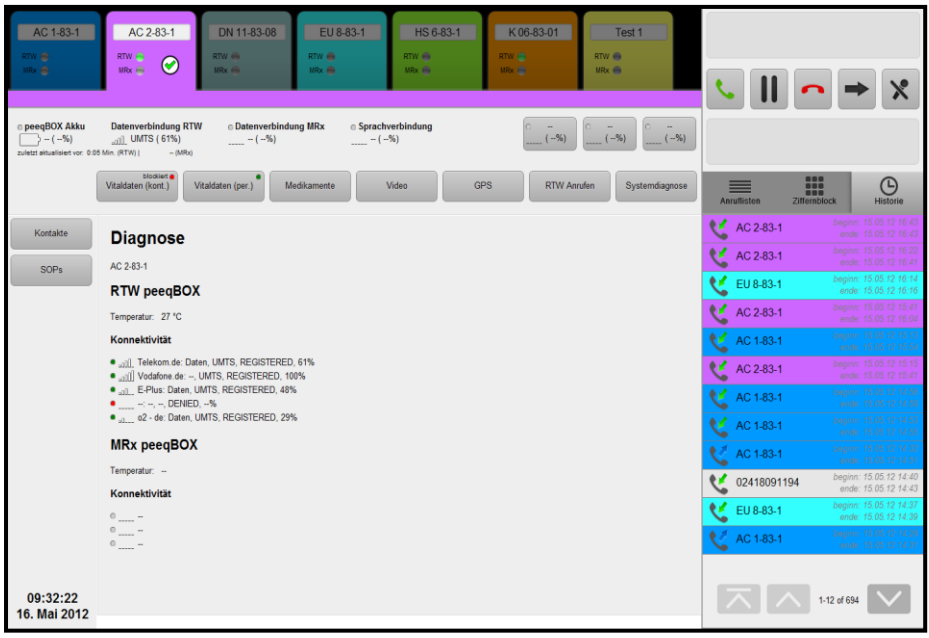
AC 1-83-1
RTW
MRx

AC 2-83-1
RTW
MRx

DN 11-83-08
RTW
MRx

EU 8-83-1
RTW
MRx

HS 6-83-1
RTW
MRx

K 06-83-01
RTW
MRx

Test 1
RTW
MRx

peeqBOX Akku
– (--%)
zuletzt aktualisiert vor: 0:05 Min. (RTW) | -- (MRx)

Datenverbindung RTW
UMTS ( 61%)

Datenverbindung MRx
_____ – (--%)

Sprachverbindung
– (--%)

--
_____ (--%)

--
_____ (--%)

--
_____ (--%)

blockiert
Vitaldaten (kont.)
Vitaldaten (per.)
Medikamente
Video
GPS
RTW Anrufen
Systemdiagnose

Kontakte
SOPs

Diagnose

AC 2-83-1

RTW peeqBOX

Temperatur: 27 °C

Konnektivität

Telekom.de: Daten, UMTS, REGISTERED, 61%
Vodafone.de: --, UMTS, REGISTERED, 100%
E-Plus: Daten, UMTS, REGISTERED, 48%
_____ --: --, --, DENIED, --%
o2 - de: Daten, UMTS, REGISTERED, 29%

MRx peeqBOX

Temperatur: --

Konnektivität

_____ --
_____ --
_____ --

09:32:22
16. Mai 2012

Anruflisten
Ziffernblock
Historie

AC 2-83-1 beginn: 15.05.12 16:43 ende: 15.05.12 16:43
AC 2-83-1 beginn: 15.05.12 16:22 ende: 15.05.12 16:41
EU 8-83-1 beginn: 15.05.12 16:14 ende: 15.05.12 16:16
AC 2-83-1 beginn: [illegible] ende: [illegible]
AC 1-83-1 beginn: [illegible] ende: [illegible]
AC 2-83-1 beginn: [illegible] ende: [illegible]
AC 1-83-1 beginn: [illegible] ende: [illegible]
AC 1-83-1 beginn: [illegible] ende: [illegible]
AC 1-83-1 beginn: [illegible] ende: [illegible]
02418091194 beginn: 15.05.12 14:40 ende: 15.05.12 14:43
EU 8-83-1 beginn: 15.05.12 14:37 ende: 15.05.12 14:39
AC 1-83-1 beginn: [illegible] ende: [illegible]

1-12 of 694